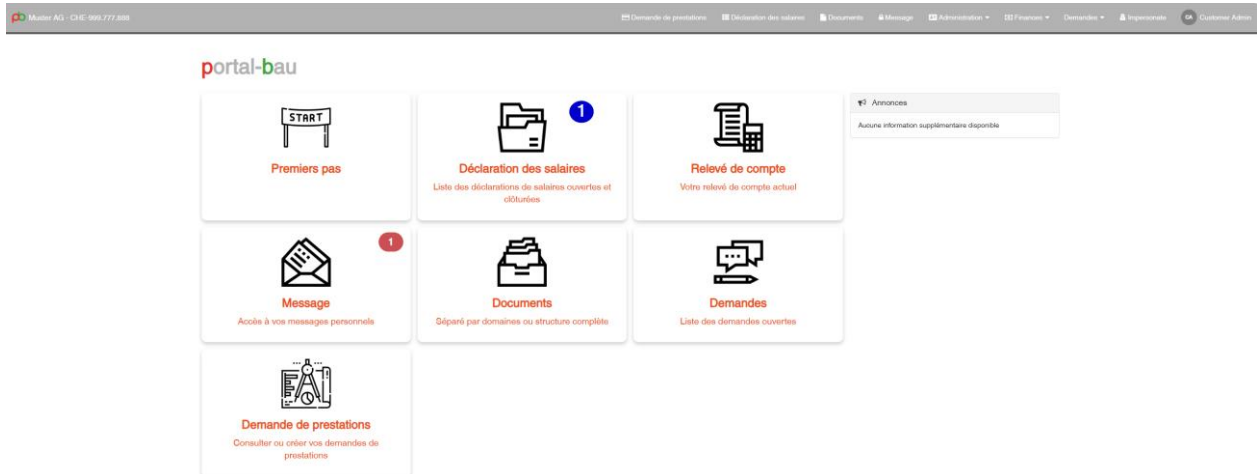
Muster AG - CHE-999.777.888

Demande de prestations Déclaration des salaires Documents Message Administration Finances Demandes Impersonate CA Customer Admin

portal-bau

START

Premiers pas

1

Déclaration des salaires

Liste des déclarations de salaires ouvertes et clôturées

Relevé de compte

Votre relevé de compte actuel

Annonces

Aucune information supplémentaire disponible

1

Message

Accès à vos messages personnels

Documents

Séparé par domaines ou structure complète

Demandes

Liste des demandes ouvertes

Demande de prestations

Consulter ou créer vos demandes de prestations